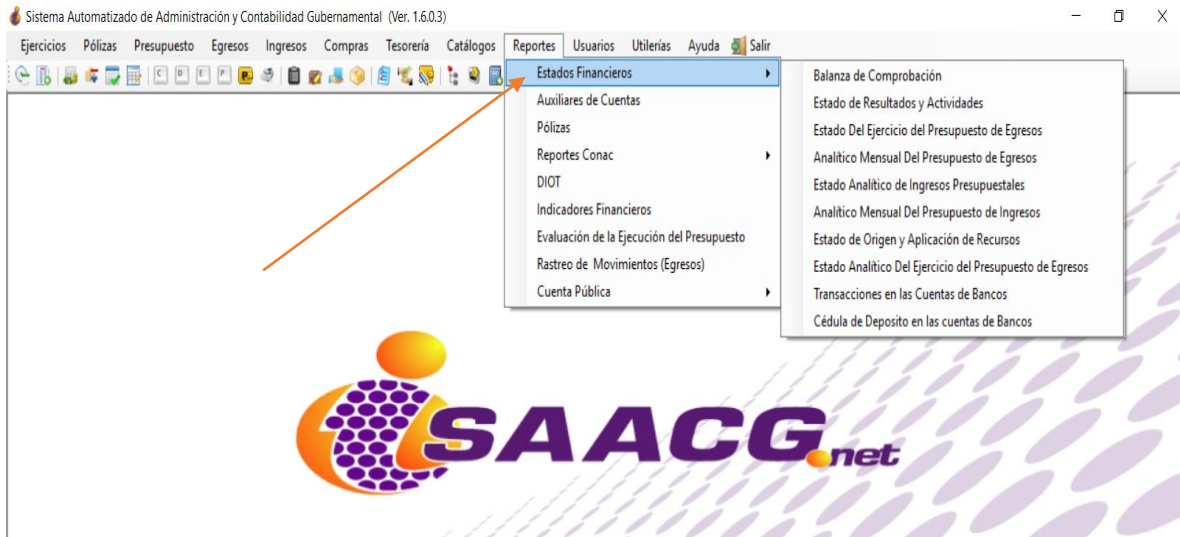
Sistema Automatizado de Administración y Contabilidad Gubernamental (Ver. 1.6.0.3)

Ejercicios Pólizas Presupuesto Egresos Ingresos Compras Tesorería Catálogos Reportes Usuarios Utilerías Ayuda Salir

C D E P

Estados Financieros
Auxiliares de Cuentas
Pólizas
Reportes Conac
DIOT
Indicadores Financieros
Evaluación de la Ejecución del Presupuesto
Rastreo de Movimientos (Egresos)
Cuenta Pública

Balanza de Comprobación
Estado de Resultados y Actividades
Estado Del Ejercicio del Presupuesto de Egresos
Analitico Mensual Del Presupuesto de Egresos
Estado Analítico de Ingresos Presupuestales
Analitico Mensual Del Presupuesto de Ingresos
Estado de Origen y Aplicación de Recursos
Estado Analítico Del Ejercicio del Presupuesto de Egresos
Transacciones en las Cuentas de Bancos
Cédula de Deposito en las cuentas de Bancos

SAACG.net